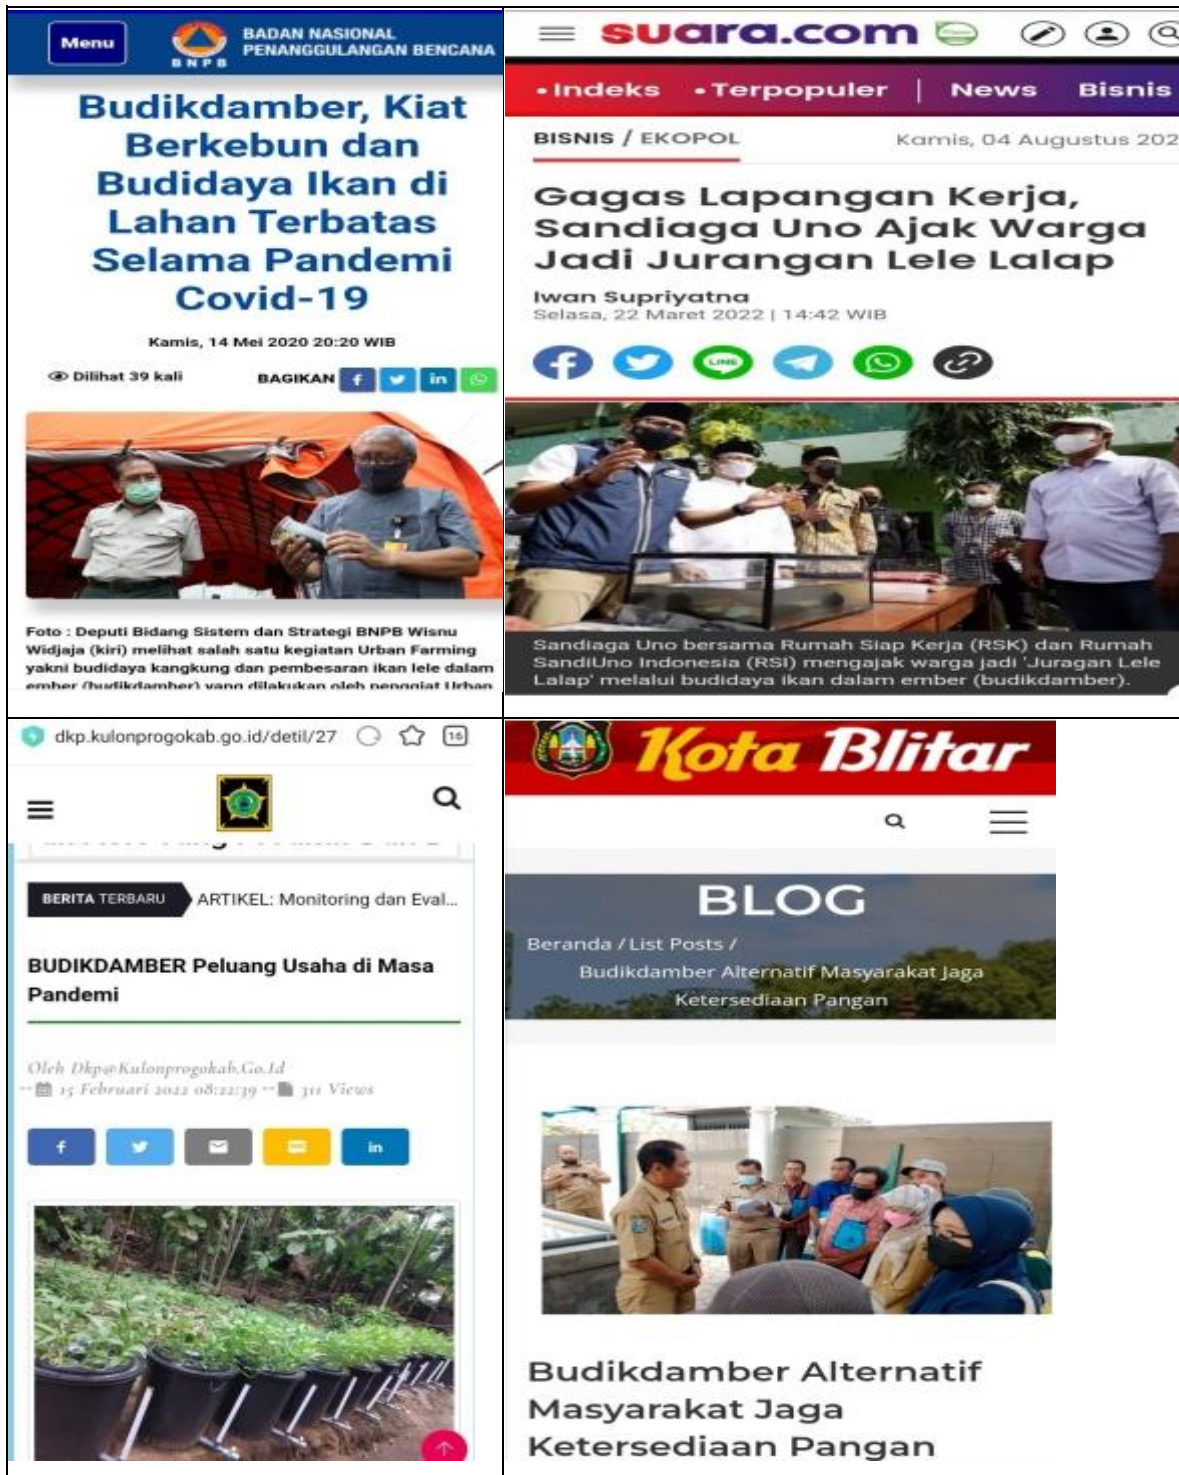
Menu

BADAN NASIONAL PENANGGULANGAN BENCANA

BNPB

Budikdamber, Kiat Berkebun dan Budidaya Ikan di Lahan Terbatas Selama Pandemi Covid-19

Kamis, 14 Mei 2020 20:20 WIB

Dilihat 39 kali

BAGIKAN

Foto : Deputi Bidang Sistem dan Strategi BNPB Wisnu Widjaja (kiri) melihat salah satu kegiatan Urban Farming yakni budidaya kangkung dan pembesaran ikan lele dalam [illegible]

suara.com

•Indeks •Terpopuler | News Bisnis

BISNIS / EKOPOL

Kamis, 04 Augustus 202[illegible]

Gagas Lapangan Kerja, Sandiaga Uno Ajak Warga Jadi Jurangan Lele Lalap

Iwan Supriyatna

Selasa, 22 Maret 2022 | 14:42 WIB

LINE

Sandiaga Uno bersama Rumah Siap Kerja (RSK) dan Rumah SandiUno Indonesia (RSI) mengajak warga jadi 'Juragan Lele Lalap' melalui budidaya ikan dalam ember (budikdamber).

dkp.kulonprogokab.go.id/detil/27

16

BERITA TERBARU

ARTIKEL: Monitoring dan Eval...

BUDIKDAMBER Peluang Usaha di Masa Pandemi

Oleh Dkp@Kulonprogokab.Go.Id

15 Februari 2022 08:22:39 311 Views

in

Kota Blitar

BLOG

Beranda / List Posts /

Budikdamber Alternatif Masyarakat Jaga Ketersediaan Pangan

Budikdamber Alternatif Masyarakat Jaga Ketersediaan Pangan